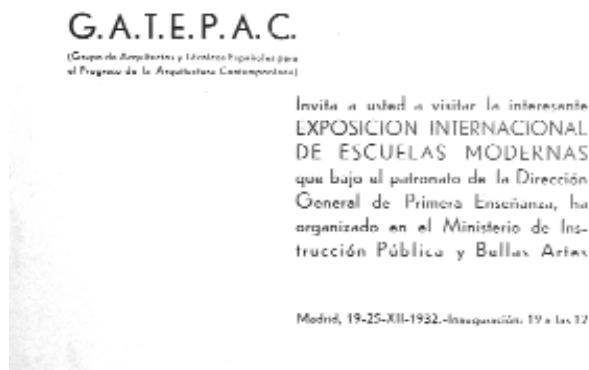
G.A.T.E.P.A.C.
(Grupo de Arquitectos y Técnicos Españoles para el Progreso de la Arquitectura Contemporánea)

Invita a usted a visitar la interesante EXPOSICION INTERNACIONAL DE ESCUELAS MODERNAS que bajo el patronato de la Dirección General de Primera Enseñanza, ha organizado en el Ministerio de Instrucción Pública y Bellas Artes

Madrid, 19-25-XII-1932.-Inauguración: 19 a las 12